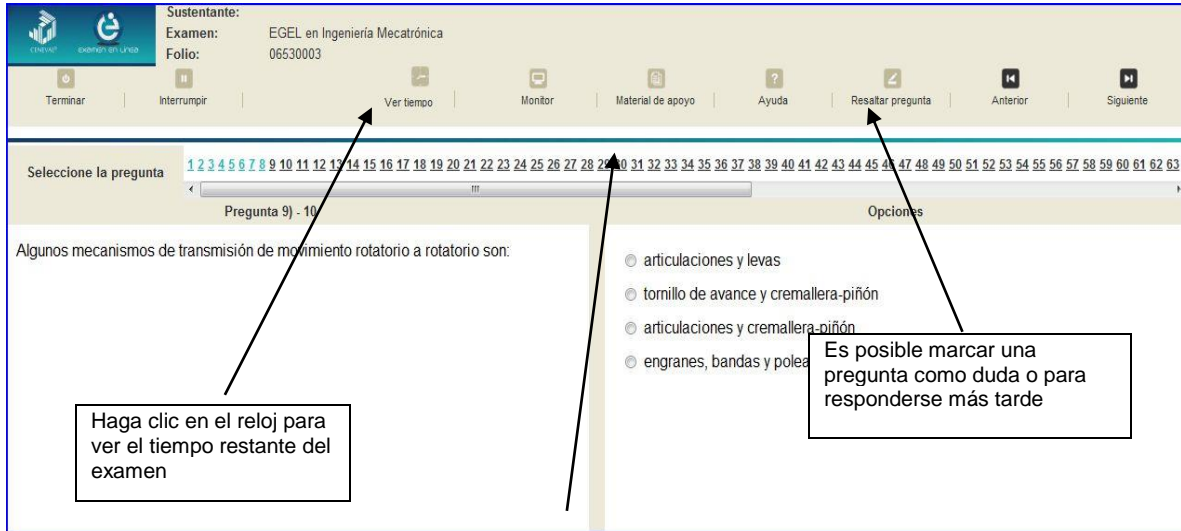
CENEVAL examen en línea

Sustentante:
Examen: EGEL en Ingeniería Mecatrónica
Folio: 06530003

Terminar | Interrumpir | Ver tiempo | Monitor | Material de apoyo | Ayuda | Resaltar pregunta | Anterior | Siguiente

Seleccione la pregunta 1 2 3 4 5 6 7 8 9 10 11 12 13 14 15 16 17 18 19 20 21 22 23 24 25 26 27 28 29 30 31 32 33 34 35 36 37 38 39 40 41 42 43 44 45 46 47 48 49 50 51 52 53 54 55 56 57 58 59 60 61 62 63

Pregunta 9) - 10

Opciones

Algunos mecanismos de transmisión de movimiento rotatorio a rotatorio son:

articulaciones y levas
tornillo de avance y cremallera-piñón
articulaciones y cremallera-piñón
engranes, bandas y polea

Es posible marcar una pregunta como duda o para responderse más tarde

Haga clic en el reloj para ver el tiempo restante del examen